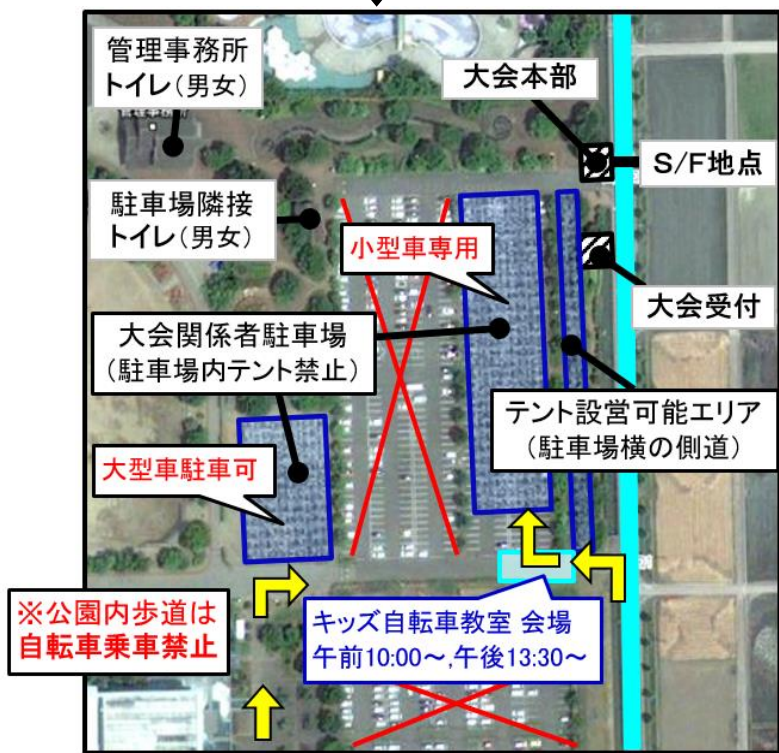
管理事務所
トイレ(男女)

大会本部

S/F地点

駐車場隣接
トイレ(男女)

小型車専用

大会受付

大会関係者駐車場
(駐車場内テント禁止)

テント設営可能エリア
(駐車場横の側道)

大型車駐車可

※公園内歩道は
自転車乗車禁止

キッズ自転車教室 会場
午前10:00～,午後13:30～